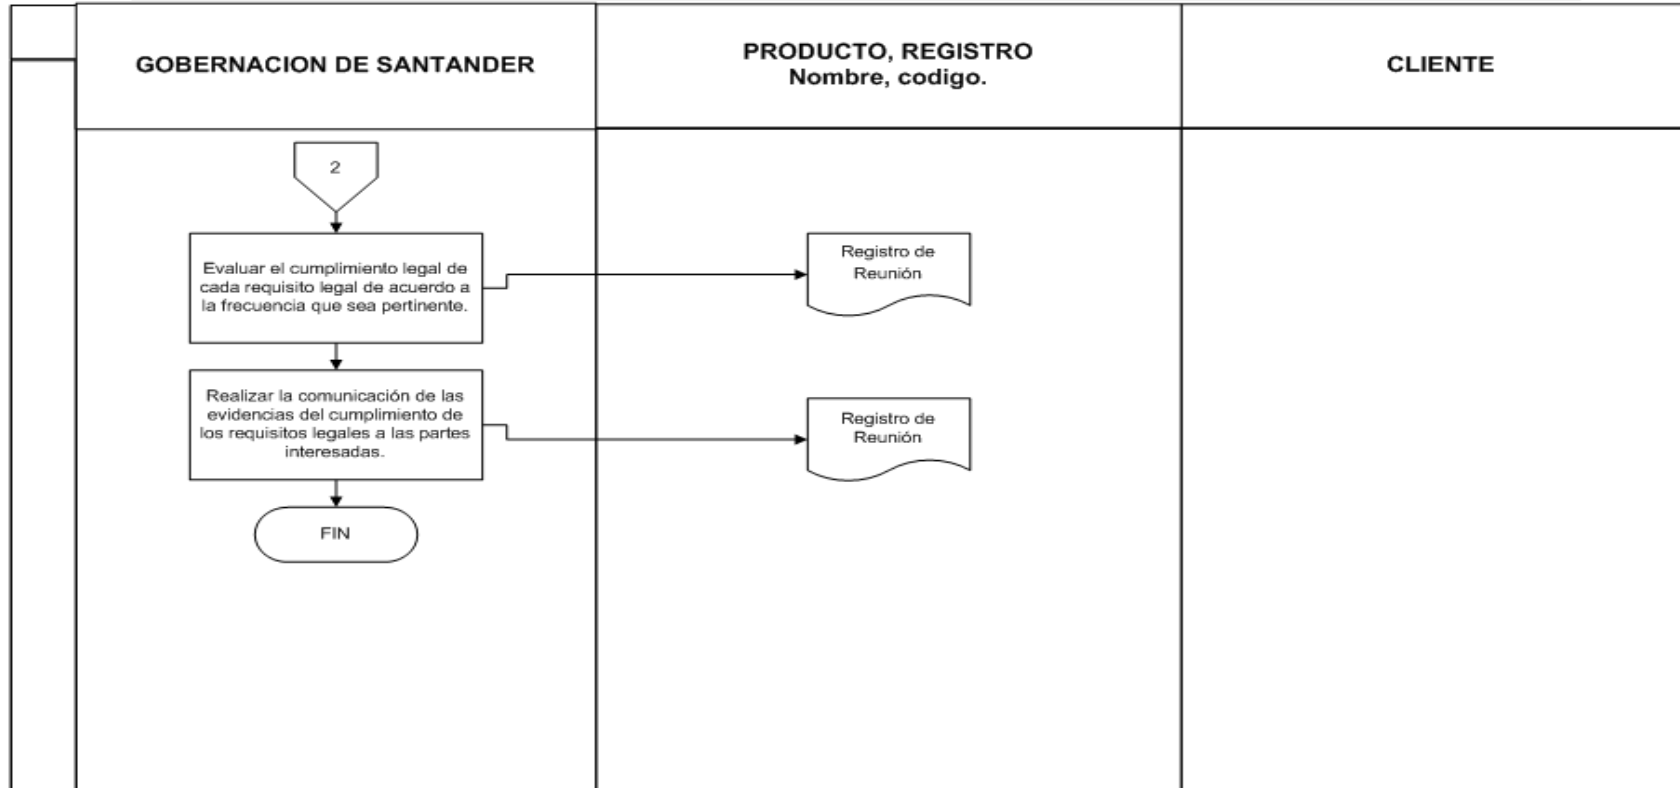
GOBERNACION DE SANTANDER

PRODUCTO, REGISTRO
Nombre, codigo.

CLIENTE

2

Evaluar el cumplimiento legal de cada requisito legal de acuerdo a la frecuencia que sea pertinente.

Registro de Reunión

Realizar la comunicación de las evidencias del cumplimiento de los requisitos legales a las partes interesadas.

Registro de Reunión

FIN